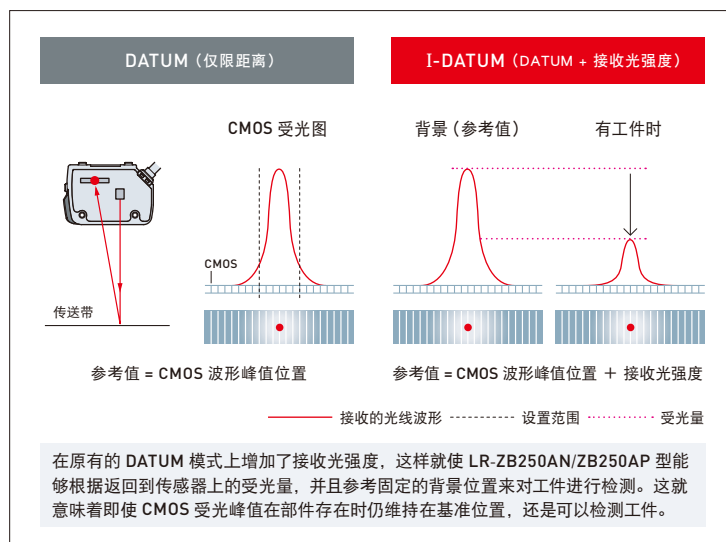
DATUM（仅限距离）

I-DATUM（DATUM + 接收光强度）

CMOS 受光图

背景（参考值）

有工件时

CMOS

传送带

参考值 = CMOS 波形峰值位置

参考值 = CMOS 波形峰值位置 ＋ 接收光强度

接收的光线波形　设置范围　受光量

在原有的 DATUM 模式上增加了接收光强度，这样就使 LR-ZB250AN/ZB250AP 型能够根据返回到传感器上的受光量，并且参考固定的背景位置来对工件进行检测。这就意味着即使 CMOS 受光峰值在部件存在时仍维持在基准位置，还是可以检测工件。